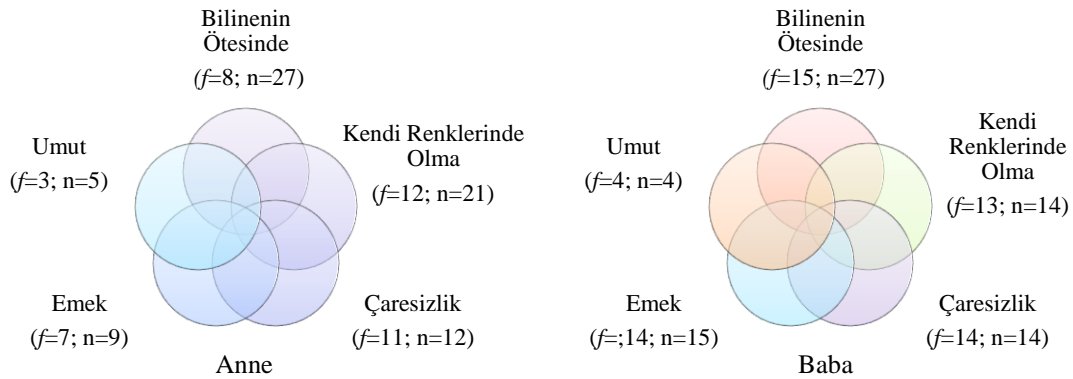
Bilinenin Ötesinde
(f=8; n=27)

Umut
(f=3; n=5)

Kendi Renklerinde Olma
(f=12; n=21)

Emek
(f=7; n=9)

Çaresizlik
(f=11; n=12)

Anne

Bilinenin Ötesinde
(f=15; n=27)

Umut
(f=4; n=4)

Kendi Renklerinde Olma
(f=13; n=14)

Emek
(f=;14; n=15)

Çaresizlik
(f=14; n=14)

Baba